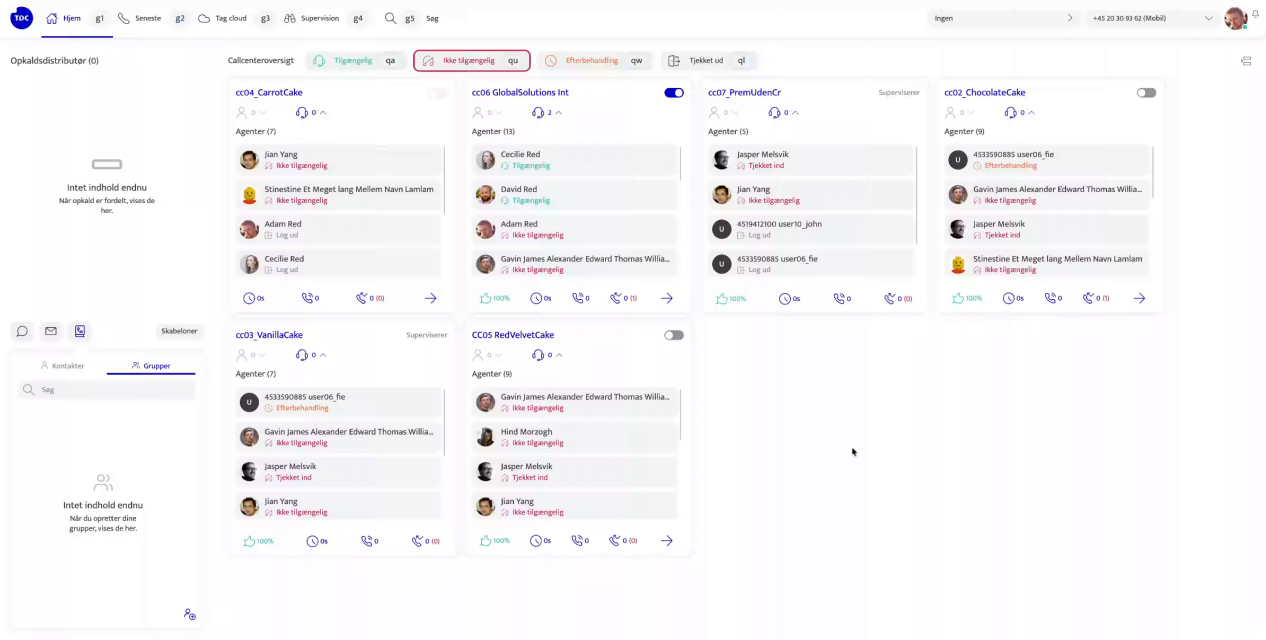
TDC Hjem g1 Seneste g2 Tag cloud g3 Supervision g4 g5 Søg

Ingen

+45 20 30 93 62 (Mobil)

Opkaldsdistributør (0)

Intet indhold endnu
Når opkald er fordelt, vises de her.

Callcenteroversigt Tilgængelig qa Ikke tilgængelig qu Efterbehandling qw Tjekket ud ql

cc04_CarrotCake
0 0
Agenter (7)
Jian Yang
Ikke tilgængelig
Stinestine Et Meget lang Mellem Navn Lamlam
Ikke tilgængelig
Adam Red
Log ud
Cecilie Red
Log ud
0s 0 0 (0)

cc06 GlobalSolutions Int
0 2
Agenter (13)
Cecilie Red
Tilgængelig
David Red
Tilgængelig
Adam Red
Ikke tilgængelig
Gavin James Alexander Edward Thomas Willia...
Ikke tilgængelig
100% 0s 0 0 (1)

cc07_PremUdenCr
Superviserer
0 0
Agenter (5)
Jasper Melsvik
Tjekket ind
Jian Yang
Ikke tilgængelig
4519412100 user10_john
Log ud
4533590885 user06_fie
Log ud
100% 0s 0 0 (0)

cc02_ChocolateCake
0 0
Agenter (9)
4533590885 user06_fie
Efterbehandling
Gavin James Alexander Edward Thomas Willia...
Ikke tilgængelig
Jasper Melsvik
Tjekket ind
Stinestine Et Meget lang Mellem Navn Lamlam
Ikke tilgængelig
100% 0s 0 0 (1)

Skabeloner

Kontakter Grupper
Søg

Intet indhold endnu
Når du opretter dine grupper, vises de her.

cc03_VanillaCake
Superviserer
0 0
Agenter (7)
4533590885 user06_fie
Efterbehandling
Gavin James Alexander Edward Thomas Willia...
Ikke tilgængelig
Jasper Melsvik
Tjekket ind
Jian Yang
Ikke tilgængelig
100% 0s 0 0 (0)

CC05 RedVelvetCake
0 0
Agenter (9)
Gavin James Alexander Edward Thomas Willia...
Ikke tilgængelig
Hind Morzogh
Ikke tilgængelig
Jasper Melsvik
Tjekket ind
Jian Yang
Ikke tilgængelig
100% 0s 0 0 (0)